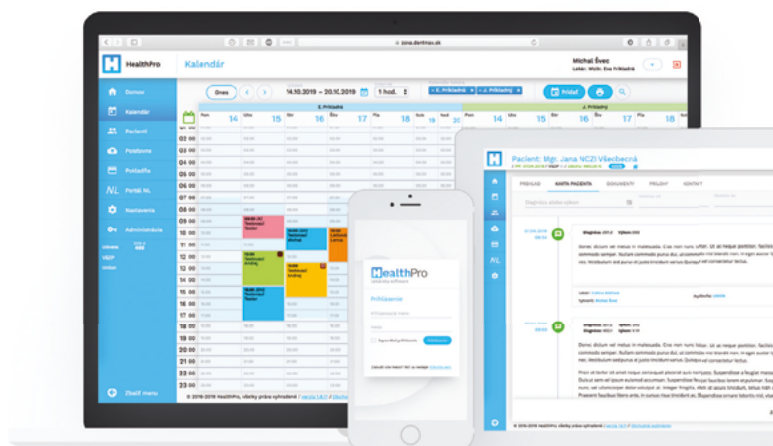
zona.dentnos.sk

HealthPro

Kalendár

Michal Švec

Lekár: MUDr. Eva Príkladná

Domov

Kalendár

Pacienti

Poisťovne

Pokladňa

Portál NL

Nastavenia

Administrácia

Zbaliť menu

Dnes

14.10.2019 – 20.10.2019

1 hod.

Pridať

E. Príkladná

J. Príkladný

Pon 14

Uto 15

Str 16

Štv 17

Pia 18

Sob 19

Ned 20

07 00

08 00

09 00

10 00

11 00

12 00

13 00

14 00

15 00

16 00

17 00

18 00

19 00

20 00

21 00

© 2016-2019 HealthPro, všetky práva vyhradené

Pacient: Mgr. Jana NCZI Všeobecná

PREHĽAD

KARTA PACIENTA

DOKUMENTY

PRÍLOHY

KONTAKT

HealthPro

Prihlásenie

Prihlásiť

© 2016-2019 HealthPro, všetky práva vyhradené

Lorem ipsum dolor sit amet, consectetur adipiscing elit.